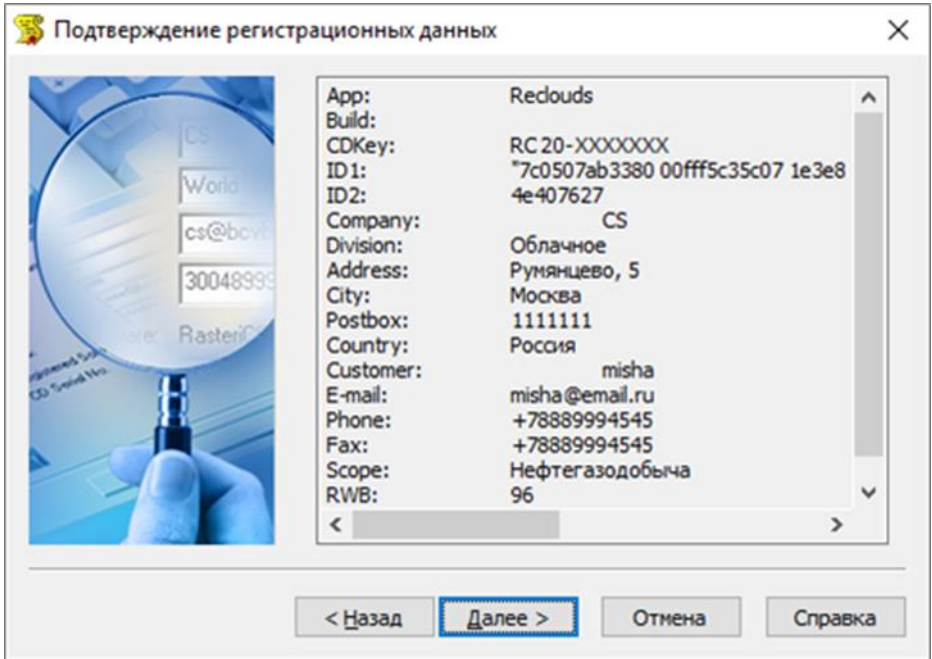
Подтверждение регистрационных данных

CS
World
cs@bcv
30048999
RasterI

App: Reclouds
Build:
CDKey: RC 20-XXXXXXX
ID1: "7c0507ab3380 00fff5c35c07 1e3e8
ID2: 4e407627
Company: CS
Division: Облачное
Address: Румянцево, 5
City: Москва
Postbox: 1111111
Country: Россия
Customer: misha
E-mail: misha@email.ru
Phone: +78889994545
Fax: +78889994545
Scope: Нефтегазодобыча
RWB: 96

< Назад
Далее >
Отмена
Справка